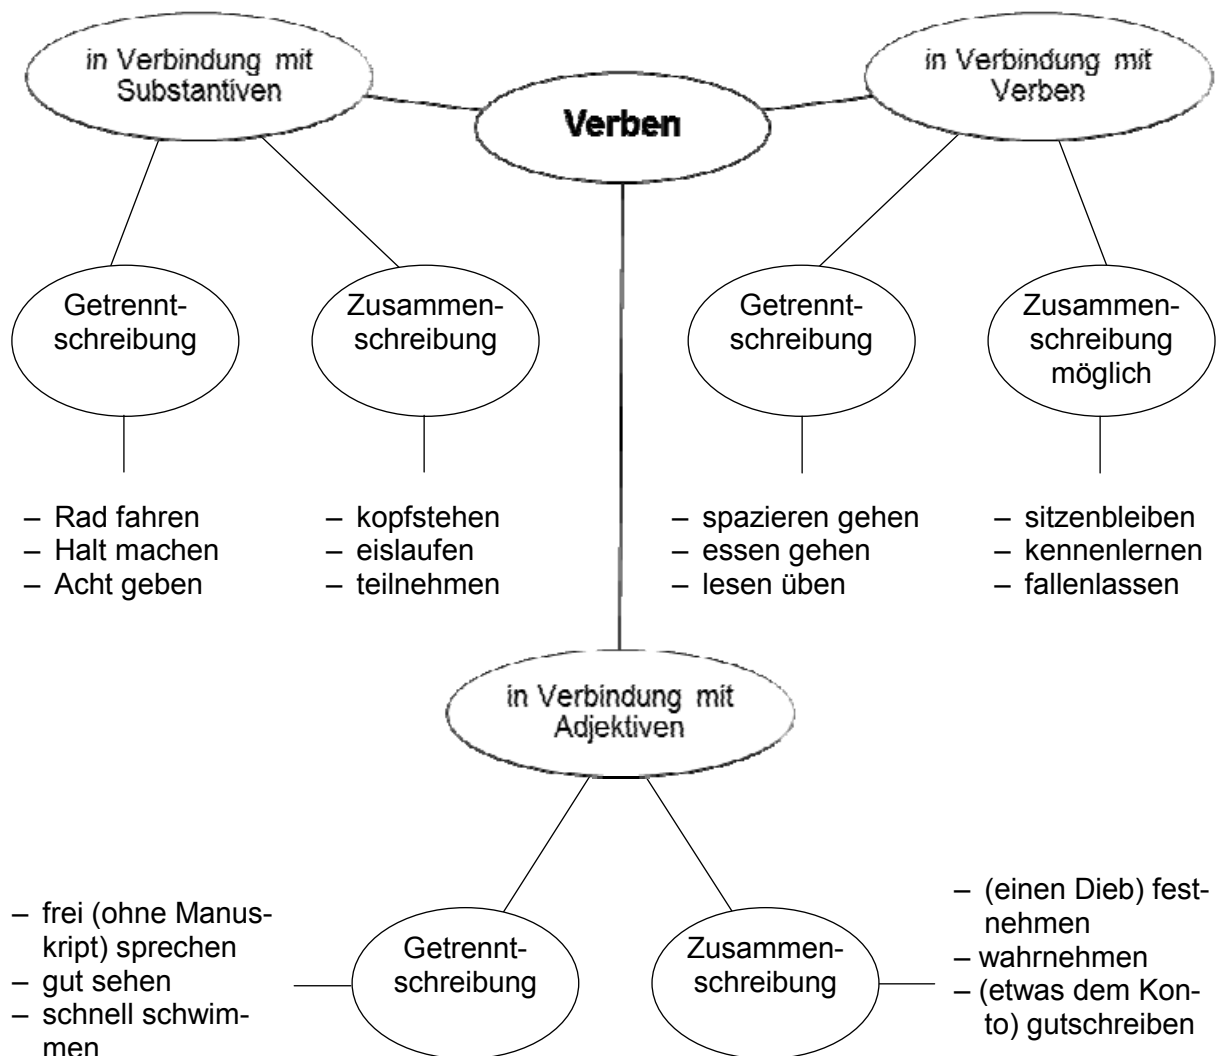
in Verbindung mit Substantiven

Verben

in Verbindung mit Verben

Getrenntschreibung

Zusammenschreibung

Getrenntschreibung

Zusammenschreibung möglich

– Rad fahren
– Halt machen
– Acht geben

– kopfstehen
– eislaufen
– teilnehmen

– spazieren gehen
– essen gehen
– lesen üben

– sitzenbleiben
– kennenlernen
– fallenlassen

in Verbindung mit Adjektiven

– frei (ohne Manuskript) sprechen
– gut sehen
– schnell schwimmen

Getrenntschreibung

Zusammenschreibung

– (einen Dieb) festnehmen
– wahrnehmen
– (etwas dem Konto) gutschreiben